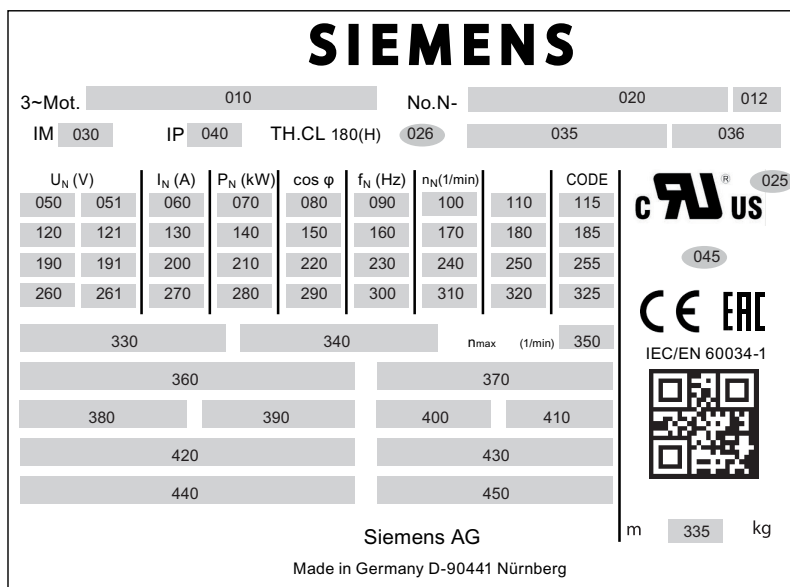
SIEMENS

3~Mot. 010 No.N- 020 012

IM 030 IP 040 TH.CL 180(H) 026 035 036

| $U_N$ (V) | | $I_N$ (A) | $P_N$ (kW) | cos φ | $f_N$ (Hz) | $n_N$(1/min) | | CODE |
|---|---|---|---|---|---|---|---|---|
| 050 | 051 | 060 | 070 | 080 | 090 | 100 | 110 | 115 |
| 120 | 121 | 130 | 140 | 150 | 160 | 170 | 180 | 185 |
| 190 | 191 | 200 | 210 | 220 | 230 | 240 | 250 | 255 |
| 260 | 261 | 270 | 280 | 290 | 300 | 310 | 320 | 325 |

c UL us ® 025

045

CE EAC

330 340 $n_{max}$ (1/min) 350

IEC/EN 60034-1

360 370

380 390 400 410

420 430

440 450

Siemens AG

m 335 kg

Made in Germany D-90441 Nürnberg